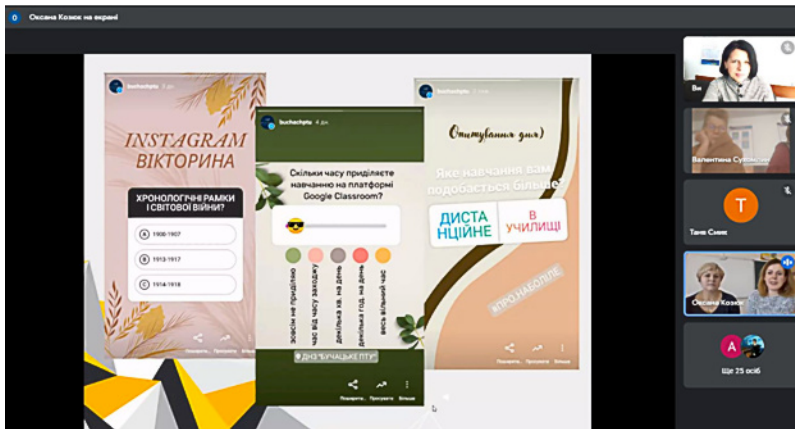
Оксана Козюк на екрані

buchachptu 3 дн

INSTAGRAM ВІКТОРИНА

ХРОНОЛОГІЧНІ РАМКИ І СВІТОВОЇ ВІЙНИ?

A 1900-1907

B 1913-1917

C 1914-1918

buchachptu 4 дн

Скільки часу приділяєте навчанню на платформі Google Classroom?

зовсім не приділяю

час від часу заходжу

декілька хв. на день

декілька год. на день

весь вільний час

ДНЗ "БУЧАЦЬКЕ ПТУ"

Поширити Просувати Більше

buchachptu 3 дн

Опитування дня

Яке навчання вам подобається більше?

ДИСТАНЦІЙНЕ

В УЧИЛИЩІ

#ПРО_НАБОЛІЛЕ

Поширити Просувати Більше

Ви

Валентина Суховільська

Т

Таня Симк

Оксана Козюк

А

Ще 25 осіб